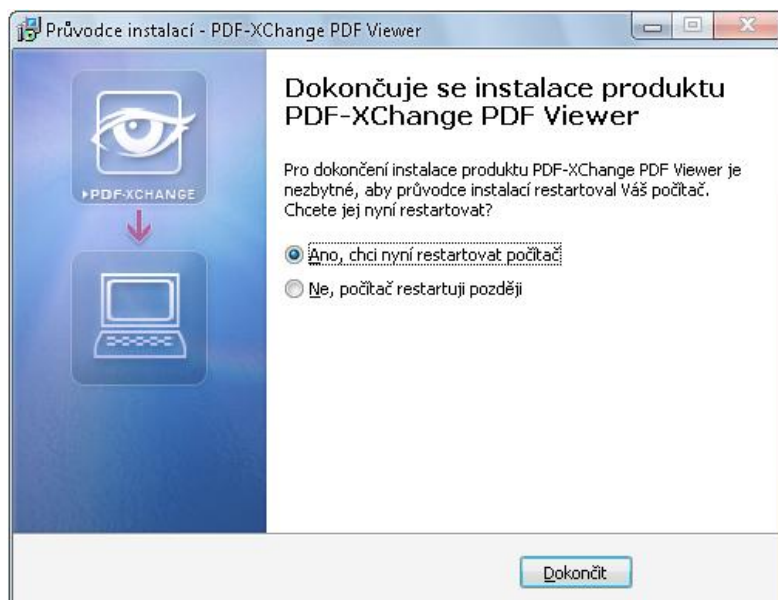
Průvodce instalací - PDF-XChange PDF Viewer

PDF-XCHANGE

Dokončuje se instalace produktu PDF-XChange PDF Viewer

Pro dokončení instalace produktu PDF-XChange PDF Viewer je nezbytné, aby průvodce instalací restartoval Váš počítač. Chcete jej nyní restartovat?

Ano, chci nyní restartovat počítač

Ne, počítač restartuji později

Dokončit